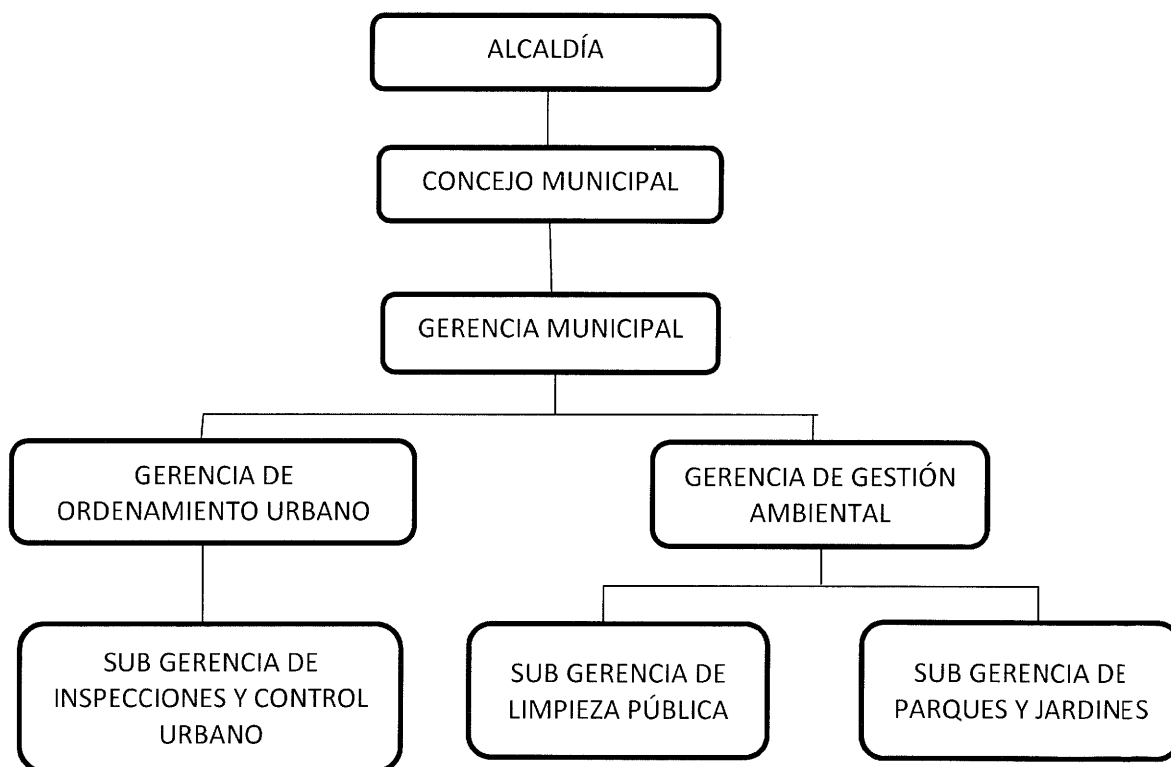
ALCALDÍA

CONCEJO MUNICIPAL

GERENCIA MUNICIPAL

GERENCIA DE ORDENAMIENTO URBANO

GERENCIA DE GESTIÓN AMBIENTAL

SUB GERENCIA DE INSPECCIONES Y CONTROL URBANO

SUB GERENCIA DE LIMPIEZA PÚBLICA

SUB GERENCIA DE PARQUES Y JARDINES